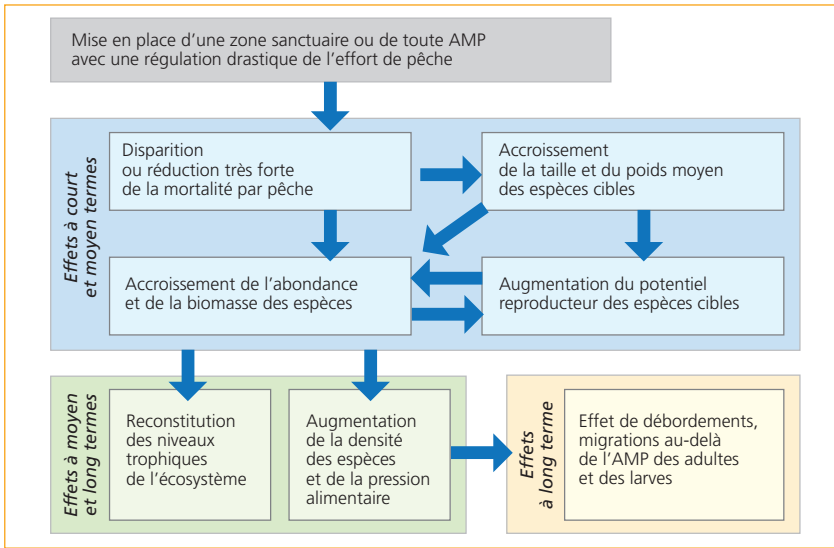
Mise en place d'une zone sanctuaire ou de toute AMP avec une régulation drastique de l'effort de pêche

Effets à court et moyen termes

Disparition ou réduction très forte de la mortalité par pêche

Accroissement de la taille et du poids moyen des espèces cibles

Accroissement de l'abondance et de la biomasse des espèces

Augmentation du potentiel reproducteur des espèces cibles

Effets à moyen et long termes

Reconstitution des niveaux trophiques de l'écosystème

Augmentation de la densité des espèces et de la pression alimentaire

Effets à long terme

Effet de débordements, migrations au-delà de l'AMP des adultes et des larves